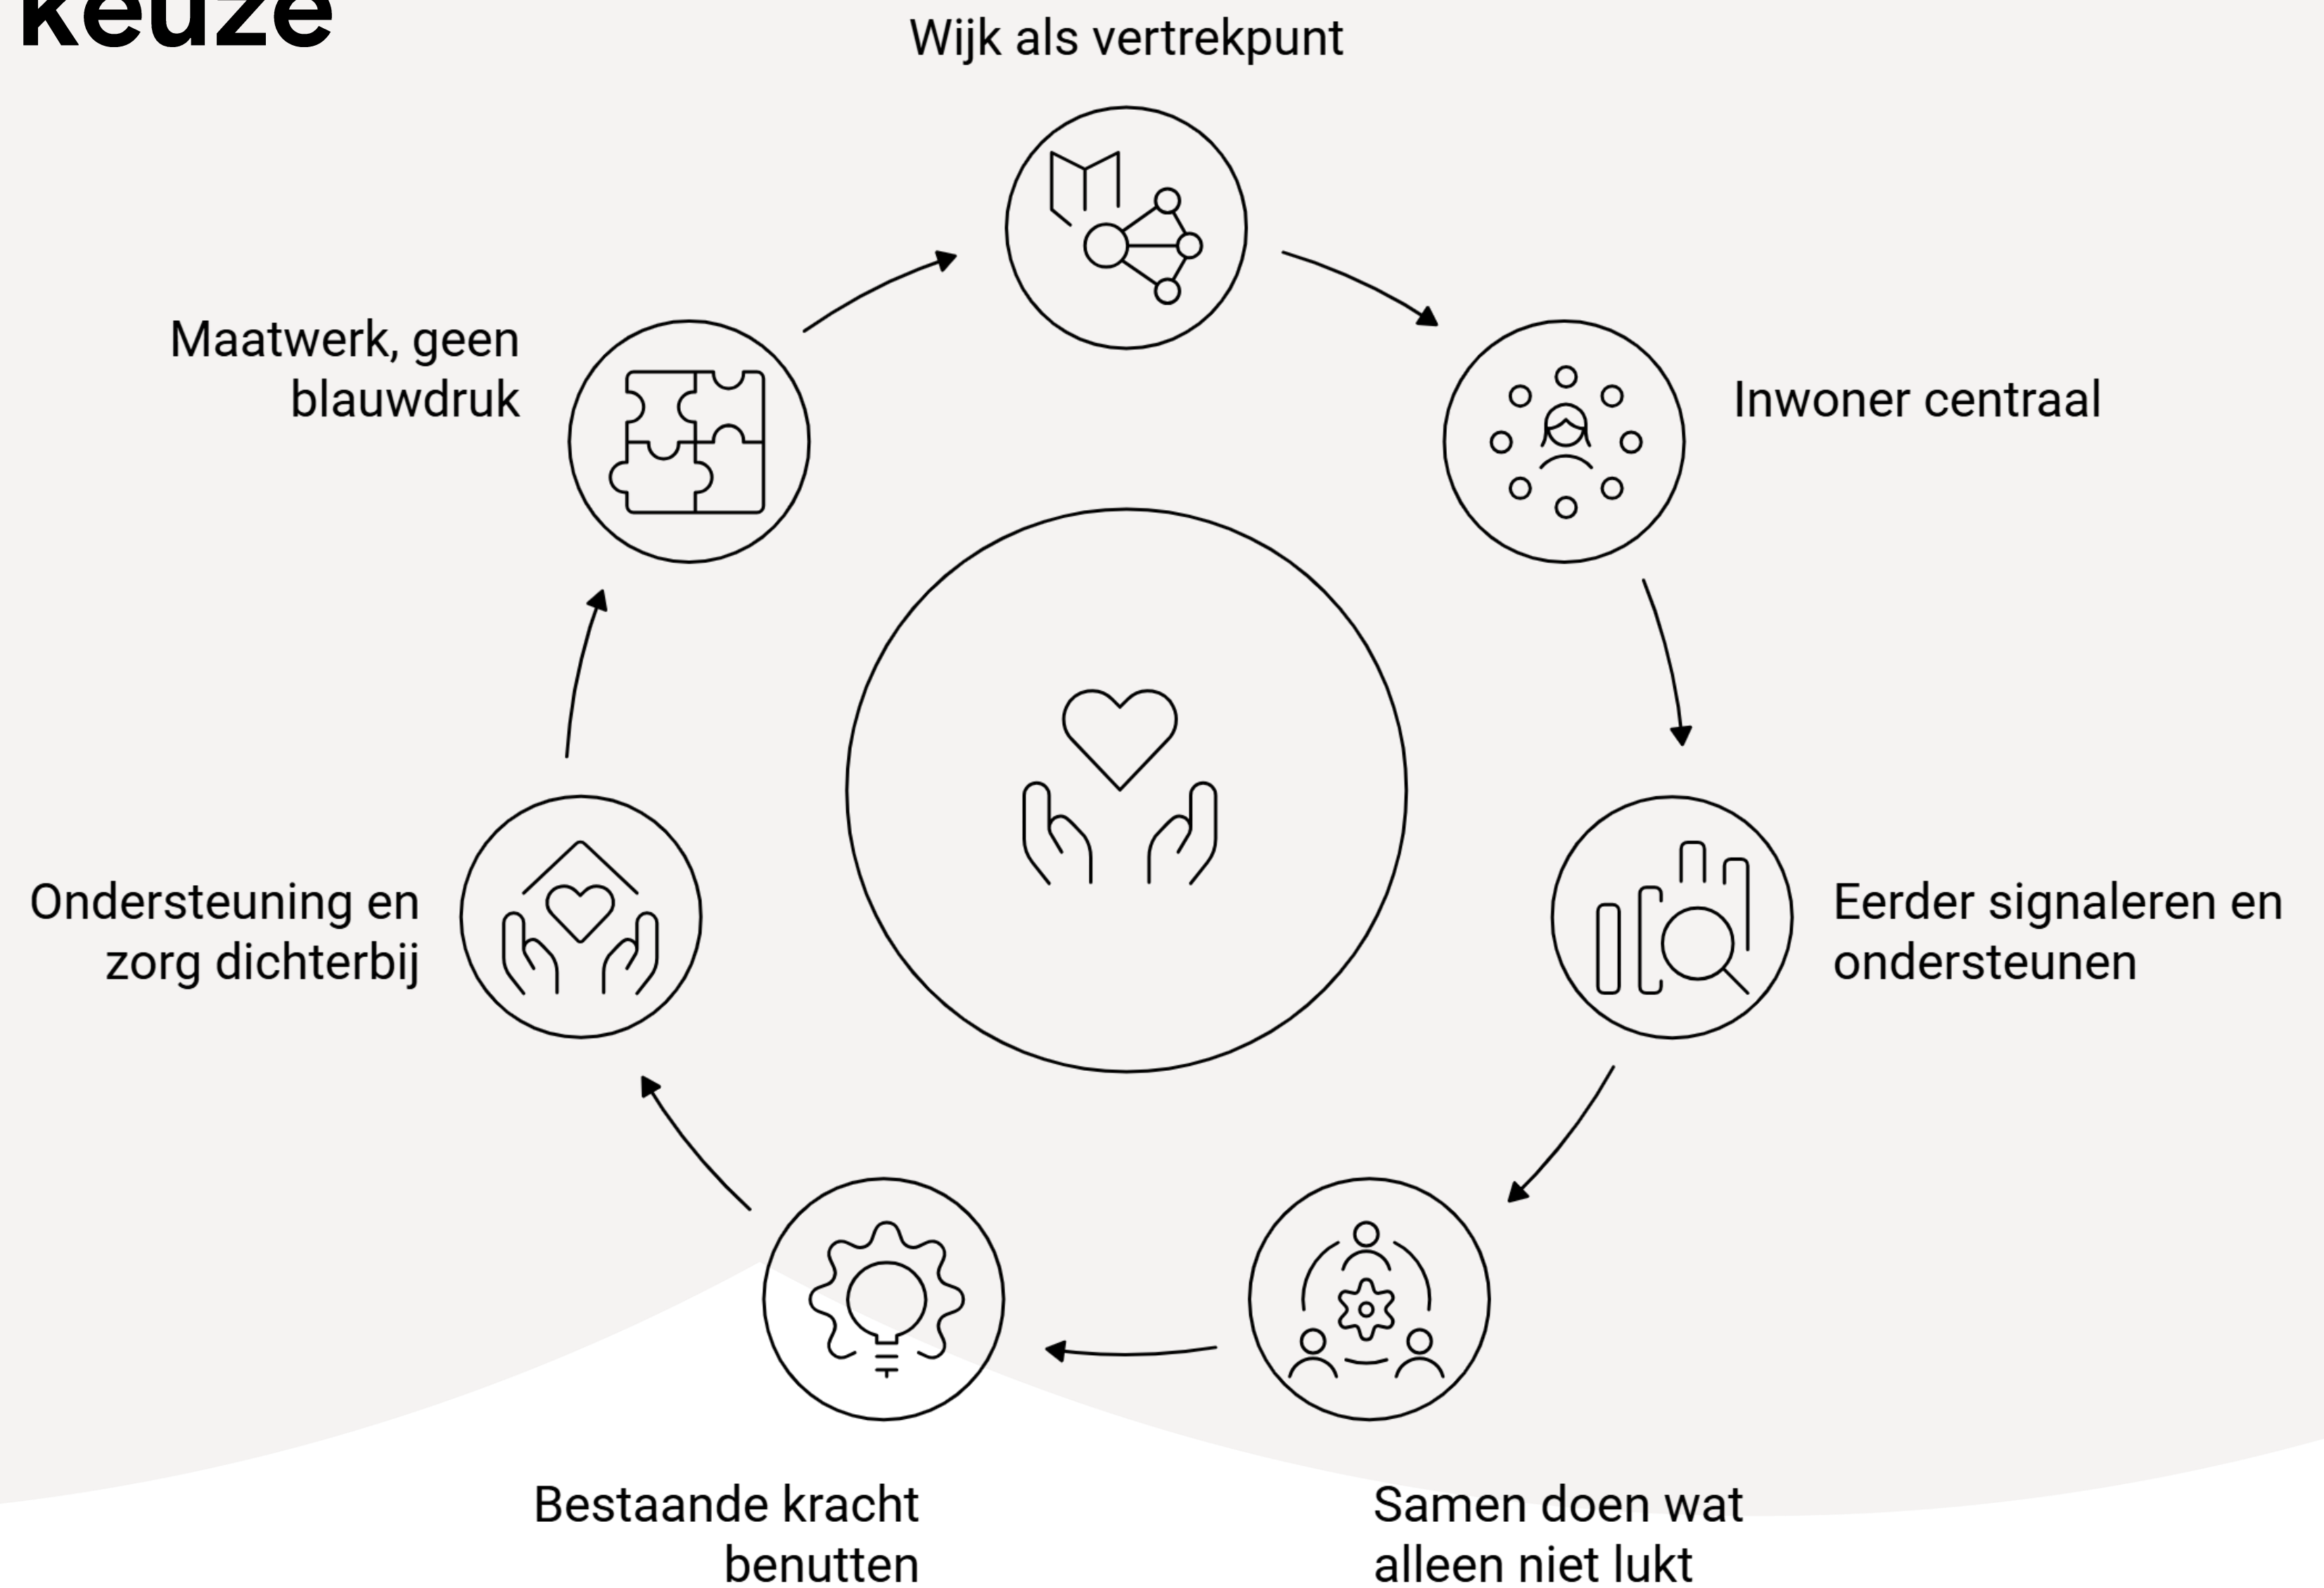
keuze

Wijk als vertrekpunt

Inwoner centraal

Eerder signaleren en ondersteunen

Samen doen wat alleen niet lukt

Bestaande kracht benutten

Ondersteuning en zorg dichterbij

Maatwerk, geen blauwdruk